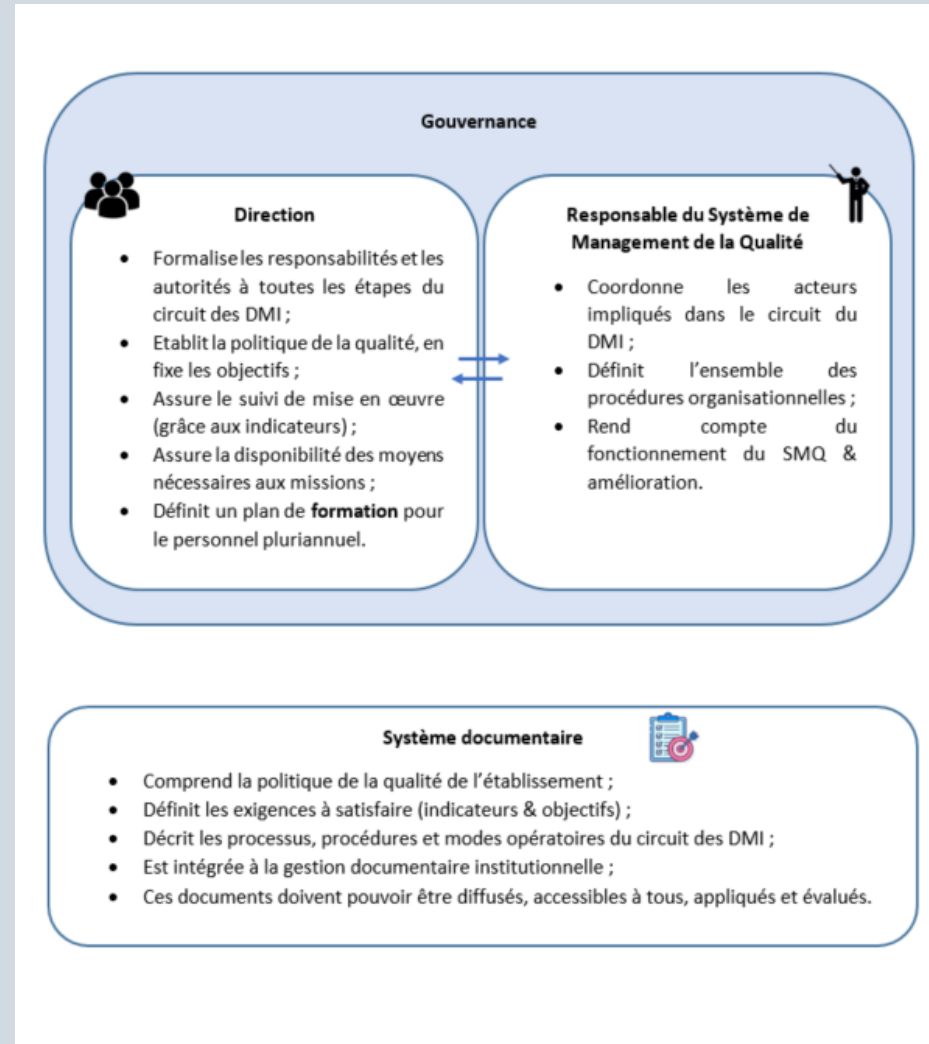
Gouvernance

Direction

- Formalise les responsabilités et les autorités à toutes les étapes du circuit des DMI ;
- Etablit la politique de la qualité, en fixe les objectifs ;
- Assure le suivi de mise en œuvre (grâce aux indicateurs) ;
- Assure la disponibilité des moyens nécessaires aux missions ;
- Définit un plan de **formation** pour le personnel pluriannuel.

Responsable du Système de Management de la Qualité

- Coordonne les acteurs impliqués dans le circuit du DMI ;
- Définit l'ensemble des procédures organisationnelles ;
- Rend compte du fonctionnement du SMQ & amélioration.

Système documentaire

- Comprend la politique de la qualité de l'établissement ;
- Définit les exigences à satisfaire (indicateurs & objectifs) ;
- Décrit les processus, procédures et modes opératoires du circuit des DMI ;
- Est intégrée à la gestion documentaire institutionnelle ;
- Ces documents doivent pouvoir être diffusés, accessibles à tous, appliqués et évalués.